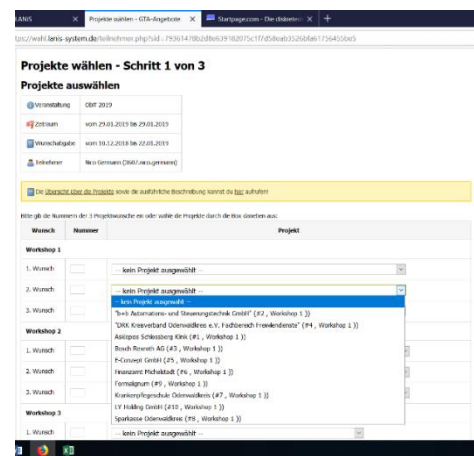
ANIS | Projekte wählen - GTA-Angebote | Startpage.com - Die diskreteste

tps://wahl.lenis-system.de/teilnehmer.php?sid=793614f8b2d8e639182075c1f7d58eab3526bfa61756455b65

Projekte wählen - Schritt 1 von 3

Projekte auswählen

| | |
|---|---|
| Veranstaltung | OBIT 2019 |
| Zeitraum | vom 29.01.2019 bis 29.01.2019 |
| Wunschabgabe | vom 10.12.2018 bis 22.01.2019 |
| Teilnehmer | Nico Germann (3607.nico.germann) |

Die Übersicht über die Projekte sowie die ausführliche Beschreibung kannst du hier aufrufen!

Bitte gib die Nummern der 3 Projektwünsche ein oder wähle die Projekte durch die Box daneben aus:

| Wunsch | Nummer | Projekt |
|---|---|---|
| Workshop 1 | | |
| 1. Wunsch | | -- kein Projekt ausgewählt -- |
| 2. Wunsch | | -- kein Projekt ausgewählt -- |
| 3. Wunsch | | |
| Workshop 2 | | |
| 1. Wunsch | | |
| 2. Wunsch | | |
| 3. Wunsch | | |
| Workshop 3 | | |
| 1. Wunsch | | -- kein Projekt ausgewählt -- |

-- kein Projekt ausgewählt --
"b+m Automations- und Steuerungstechnik GmbH" (#2 , Workshop 1 ))
"DRK Kreisverband Odenwaldkreis e.V. Fachbereich Freiwilligendienste" (#4 , Workshop 1 ))
Asklepios Schlossberg Klinik (#1 , Workshop 1 ))
Bosch Rexroth AG (#3 , Workshop 1 ))
E-Concept GmbH (#5 , Workshop 1 ))
Finanzamt Michelstadt (#6 , Workshop 1 ))
Formsignum (#9 , Workshop 1 ))
Krankenpflegeschule Odenwaldkreis (#7 , Workshop 1 ))
LY Holding GmbH (#10 , Workshop 1 ))
Sparkasse Odenwaldkreis (#8 , Workshop 1 ))